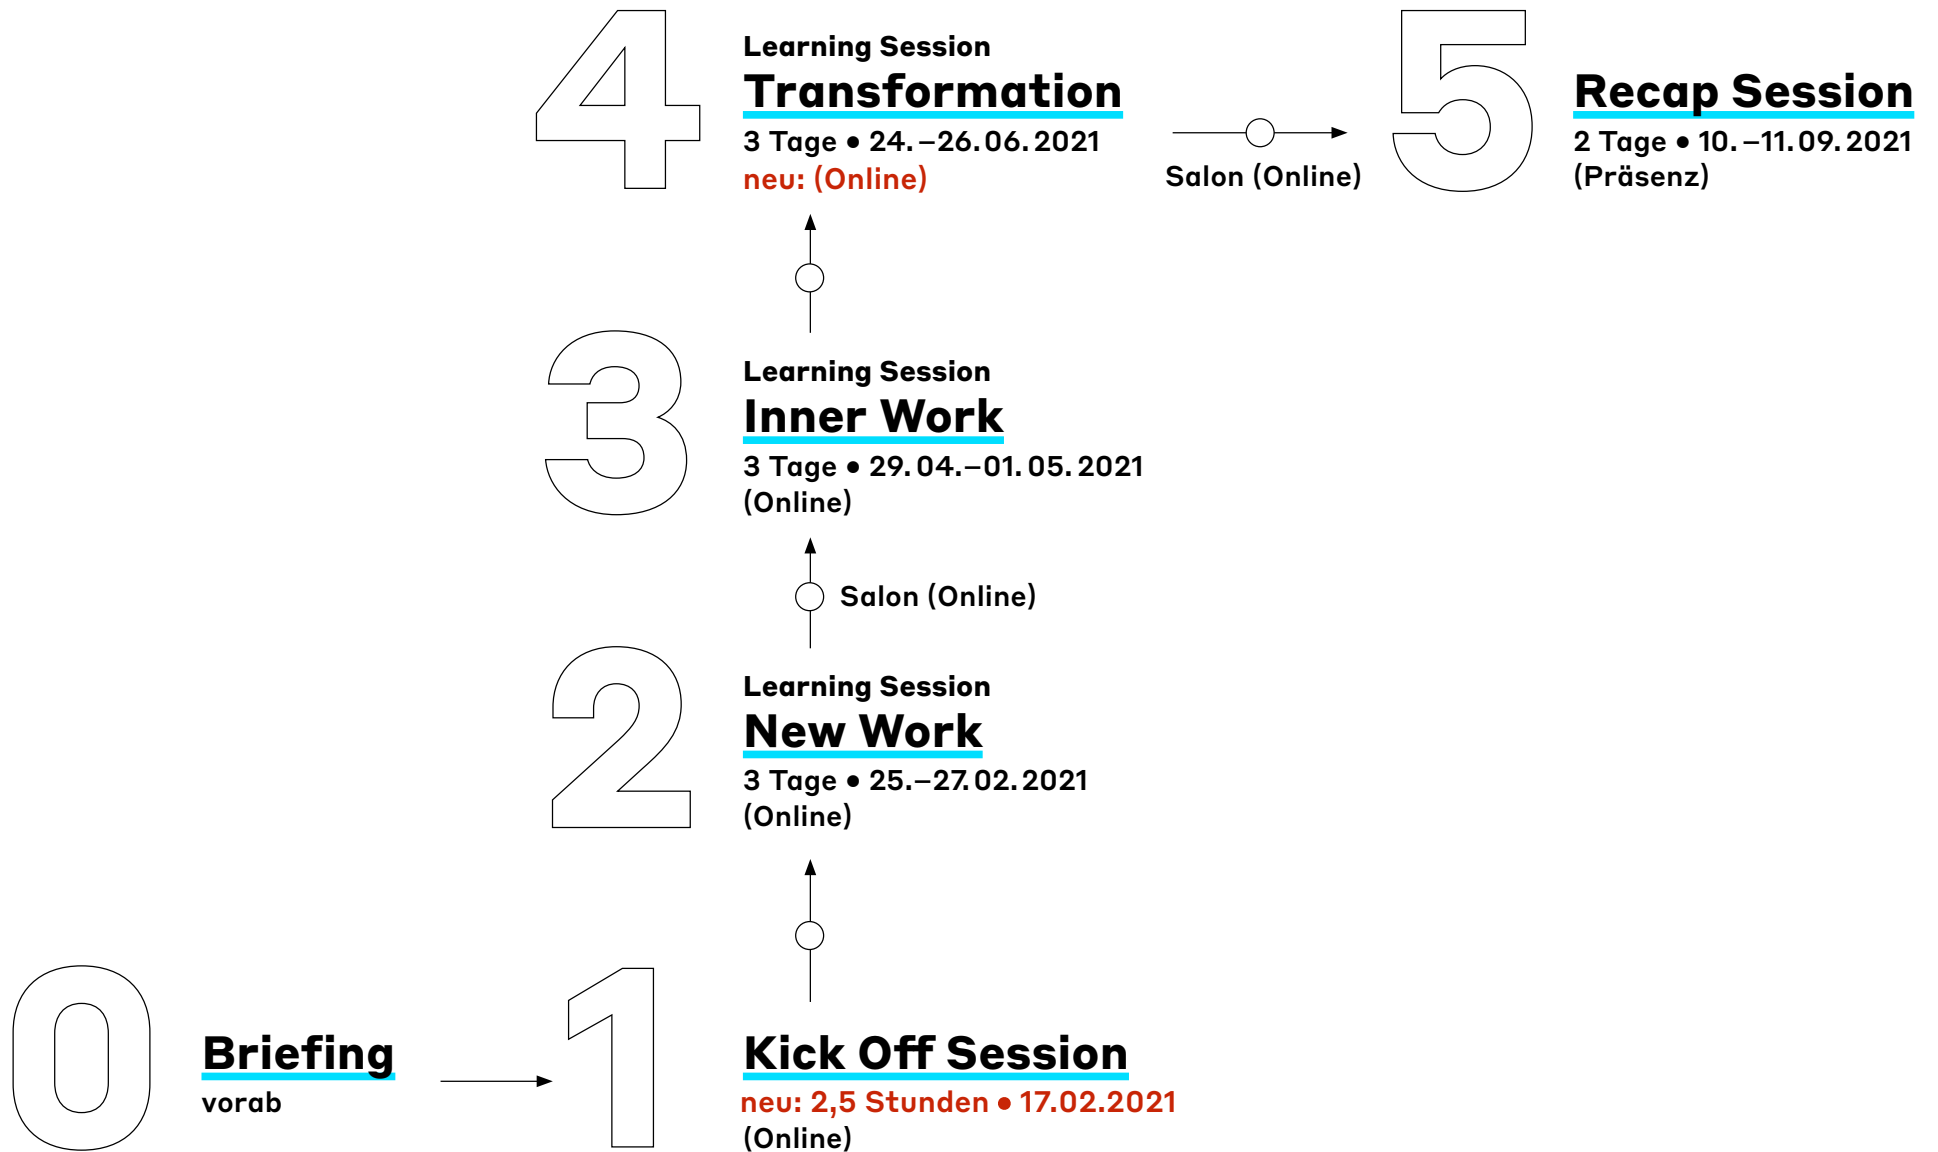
4

Learning Session
Transformation
3 Tage • 24.–26.06.2021
neu: (Online)

Salon (Online)

5

Recap Session
2 Tage • 10.–11.09.2021
(Präsenz)

3

Learning Session
Inner Work
3 Tage • 29.04.–01.05.2021
(Online)

Salon (Online)

2

Learning Session
New Work
3 Tage • 25.–27.02.2021
(Online)

0

Briefing
vorab

1

Kick Off Session
neu: 2,5 Stunden • 17.02.2021
(Online)